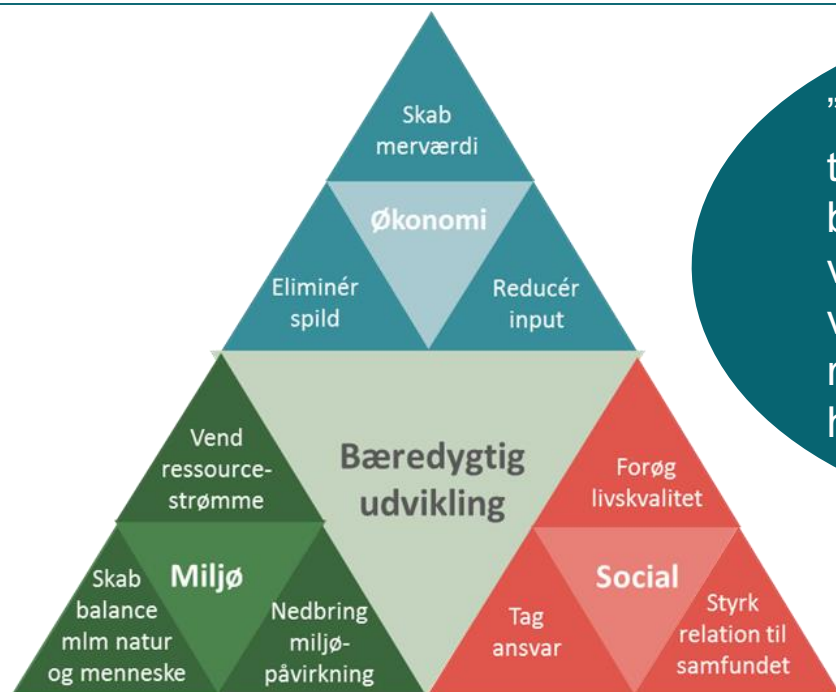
Skab merværdi

Økonomi

Eliminér spild

Reducér input

Vend ressourcestrømme

Bæredygtig udvikling

Forøg livskvalitet

Skab balance mlm natur og menneske

Miljø

Nedbring miljøpåvirkning

Tag ansvar

Social

Styrk relation til samfundet

„
t
b
v
v
n
h